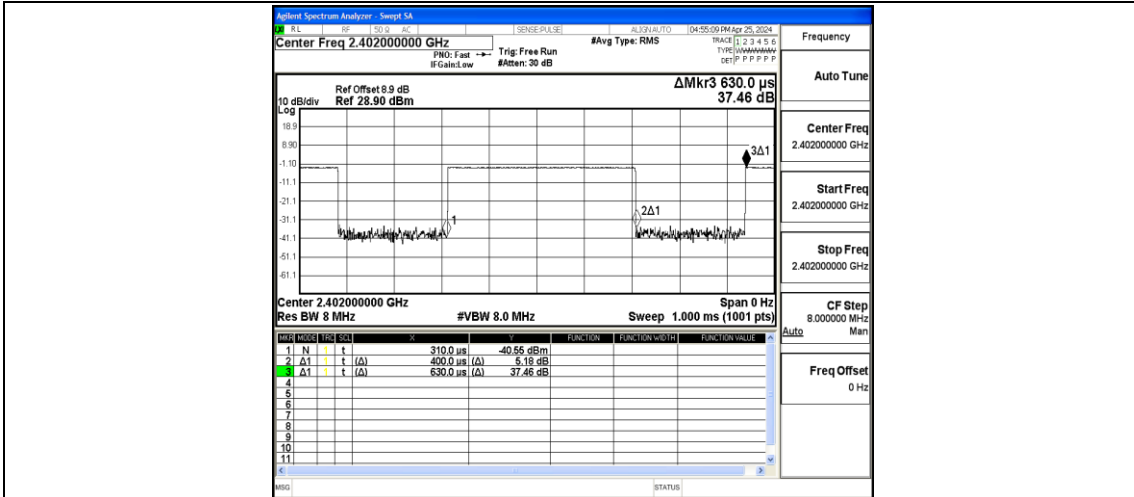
Agilent Spectrum Analyzer - Swept SA
RL RF 50 Ω AC SENSE:PULSE ALIGN AUTO 04:55:09 PM Apr 25, 2024
Center Freq 2.402000000 GHz
PNO: Fast IFGain:Low
Trig: Free Run
#Atten: 30 dB
#Avg Type: RMS
TRACE 1 2 3 4 5 6
TYPE WWWWWW
DET P P P P P P
Frequency

Ref Offset 8.9 dB
10 dB/div Ref 28.90 dBm
Log
ΔMkr3 630.0 µs
37.46 dB

18.9
8.90
-1.10
-11.1
-21.1
-31.1
-41.1
-51.1
-61.1

1
2Δ1
3Δ1

Center 2.402000000 GHz
Res BW 8 MHz
#VBW 8.0 MHz
Span 0 Hz
Sweep 1.000 ms (1001 pts)

Auto Tune
Center Freq
2.402000000 GHz
Start Freq
2.402000000 GHz
Stop Freq
2.402000000 GHz
CF Step
8.000000 MHz
Auto Man
Freq Offset
0 Hz

| MKR | MODE | TRC | SCL | X | Y | FUNCTION | FUNCTION WIDTH | FUNCTION VALUE |
|---|---|---|---|---|---|---|---|---|
| 1 | N | 1 | t | 310.0 µs | -40.55 dBm | | | |
| 2 | Δ1 | 1 | t (Δ) | 400.0 µs (Δ) | 5.18 dB | | | |
| 3 | Δ1 | 1 | t (Δ) | 630.0 µs (Δ) | 37.46 dB | | | |
| 4 | | | | | | | | |
| 5 | | | | | | | | |
| 6 | | | | | | | | |
| 7 | | | | | | | | |
| 8 | | | | | | | | |
| 9 | | | | | | | | |
| 10 | | | | | | | | |
| 11 | | | | | | | | |

MSG
STATUS